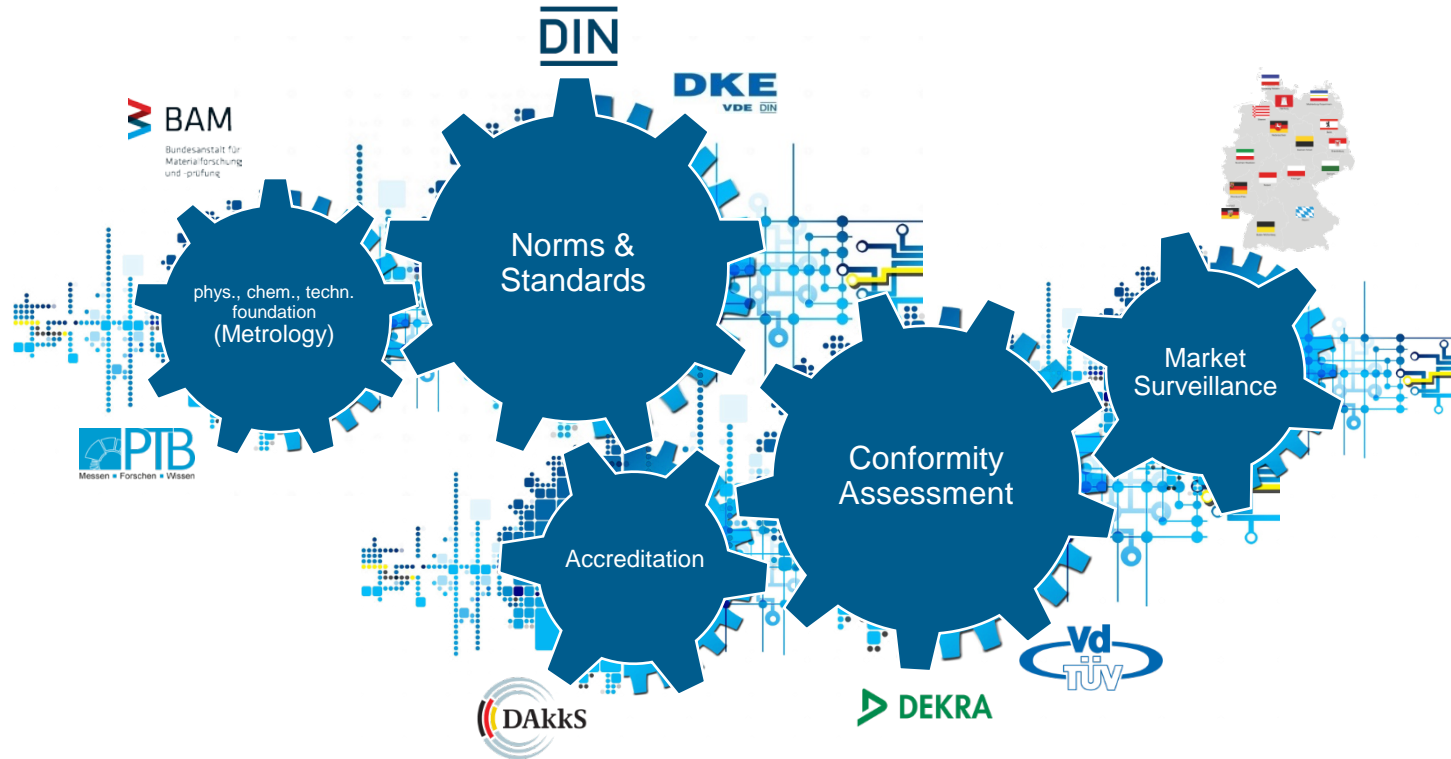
DIN

DKE
VDE DIN

BAM
Bundesanstalt für Materialforschung und -prüfung

phys., chem., techn. foundation
(Metrology)

Norms & Standards

Market Surveillance

Conformity Assessment

Accreditation

PTB
Messen Forschen Wissen

DAkkS

DEKRA

Vd TÜV